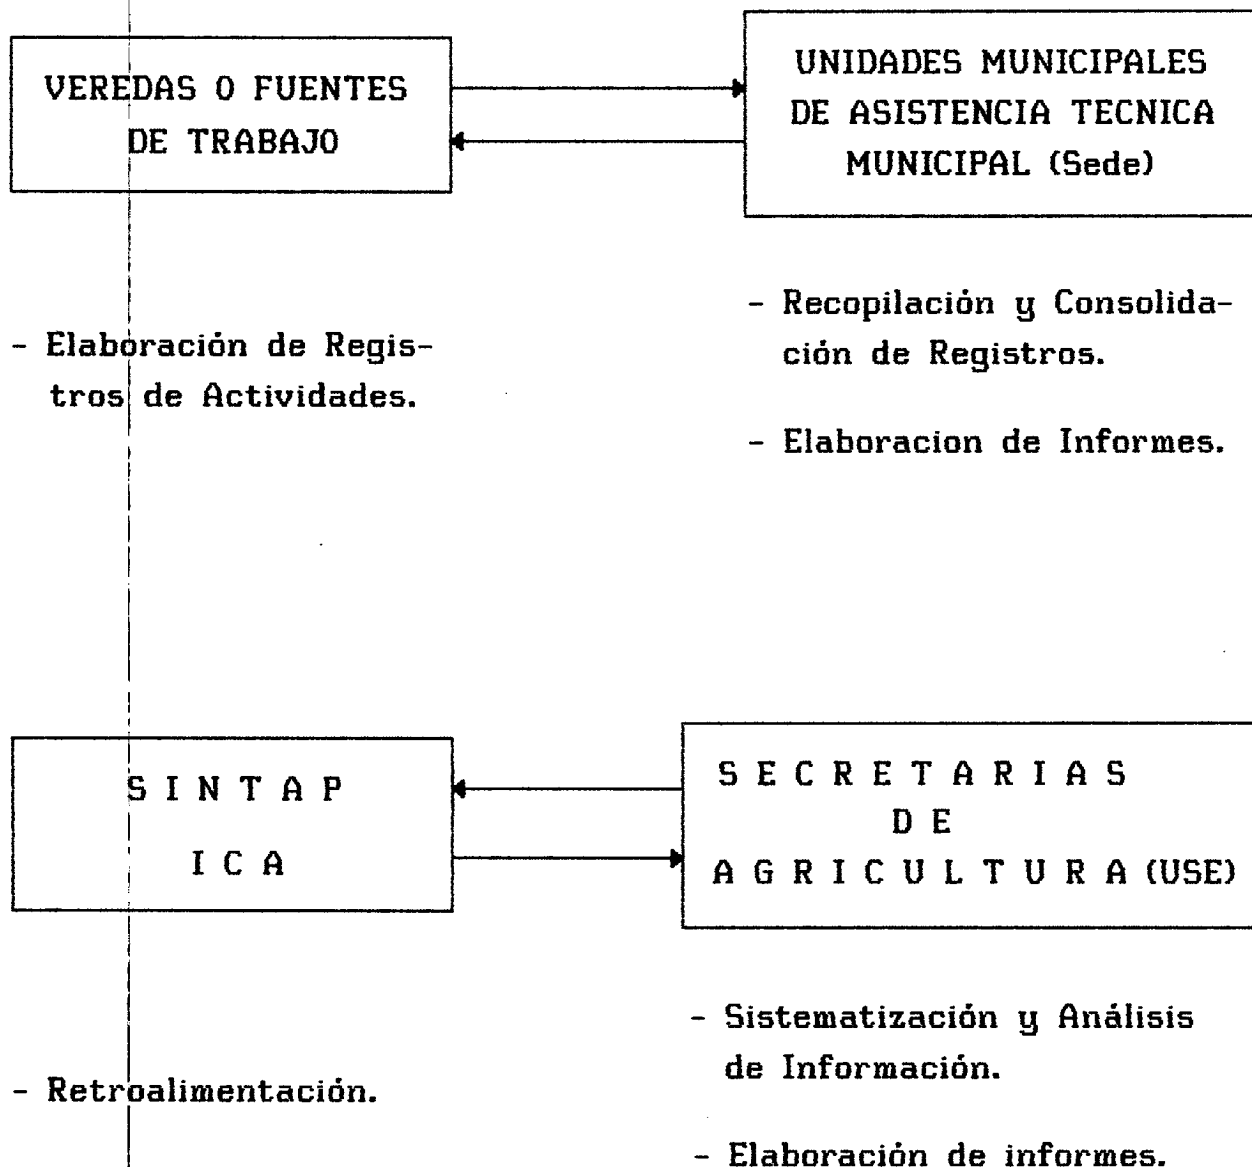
VEREDAS O FUENTES DE TRABAJO

UNIDADES MUNICIPALES DE ASISTENCIA TECNICA MUNICIPAL (Sede)

- Elaboración de Registros de Actividades.

- Recopilación y Consolidación de Registros.

- Elaboracion de Informes.

S I N T A P
I C A

S E C R E T A R I A S
D E
A G R I C U L T U R A (USE)

- Retroalimentación.

- Sistematización y Análisis de Información.

- Elaboración de informes.